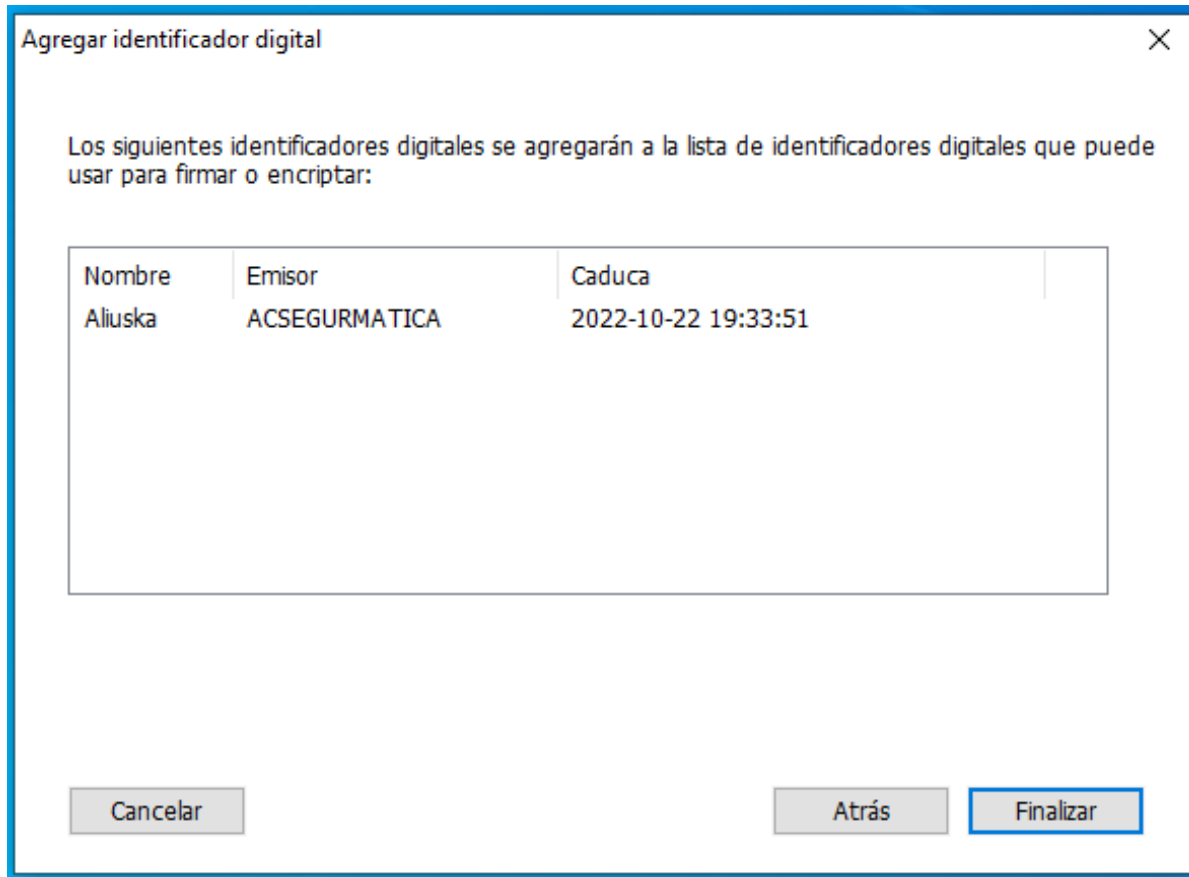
Agregar identificador digital

×

Los siguientes identificadores digitales se agregarán a la lista de identificadores digitales que puede usar para firmar o encriptar:

| Nombre | Emisor | Caduca |
|---|---|---|
| Aliuska | ACSEGURMATICA | 2022-10-22 19:33:51 |

Cancelar

Atrás

Finalizar